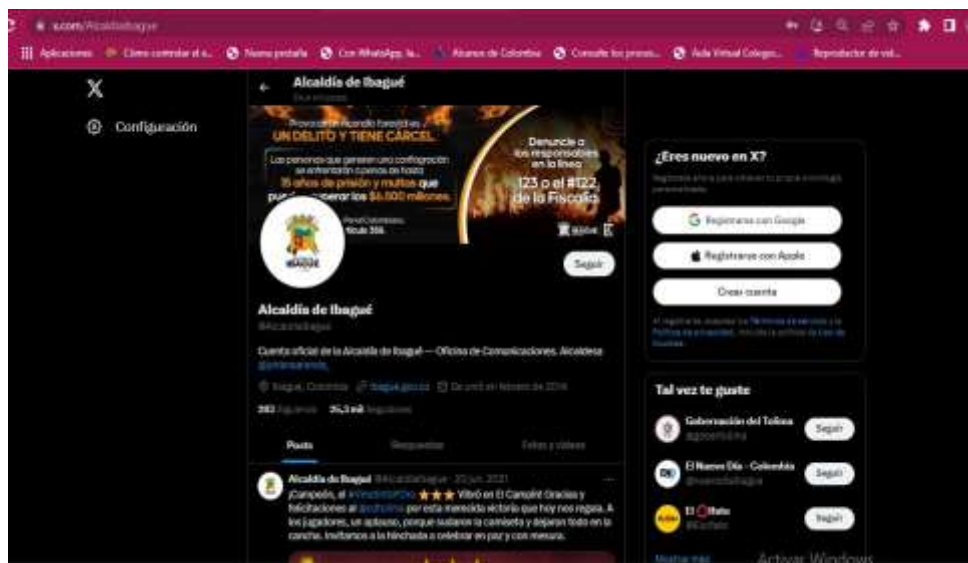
x.com/AlcaldiaIbague

Aplicaciones | Cómo controlar el s... | Nueva pestaña | Con WhatsApp, la... | Alcaldes de Colombia | Consulte los proces... | Aula Virtual Colegio... | Reproductor de vid...

X

Configuración

Alcaldía de Ibagué
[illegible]

Provocar un incendio forestal es
UN DELITO Y TIENE CÁRCEL
Las personas que generen una conflagración se enfrentarán a penas de hasta 15 años de prisión y multas que pueden superar los $6.000 millones.
Código Penal Colombiano, Artículo 350.

Denuncie a los responsables en la línea
123 o el #122, de la Fiscalía

IBAGUÉ

Seguir

Alcaldía de Ibagué
@AlcaldiaIbague

Cuenta oficial de la Alcaldía de Ibagué — Oficina de Comunicaciones. Alcaldesa @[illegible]

Ibagué, Colombia  ibague.gov.co  Se unió en febrero de 2014

282 Siguiendo  25,3 mil Seguidores

Posts | Respuestas | Fotos y videos

Alcaldía de Ibagué @AlcaldiaIbague · 20 jun. 2021
¡Campeón, el #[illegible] ★★★ Vibró en El Campín! Gracias y felicitaciones al @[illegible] por esta merecida victoria que hoy nos regala. A los jugadores, un aplauso, porque sudaron la camiseta y dejaron todo en la cancha. Invitamos a la hinchada a celebrar en paz y con mesura.

¿Eres nuevo en X?
Regístrate ahora para obtener tu propia cronología personalizada.

Registrarse con Google
Registrarse con Apple
Crear cuenta

Al registrarte, aceptas los Términos de servicio y la Política de privacidad, incluida la política de Uso de Cookies.

Tal vez te guste

Gobernación del Tolima
@gobertolima
Seguir

El Nuevo Día - Colombia
@nuevodiaibague
Seguir

El Olfato
@ElOlfato
Seguir

Mostrar más

Activar Windows